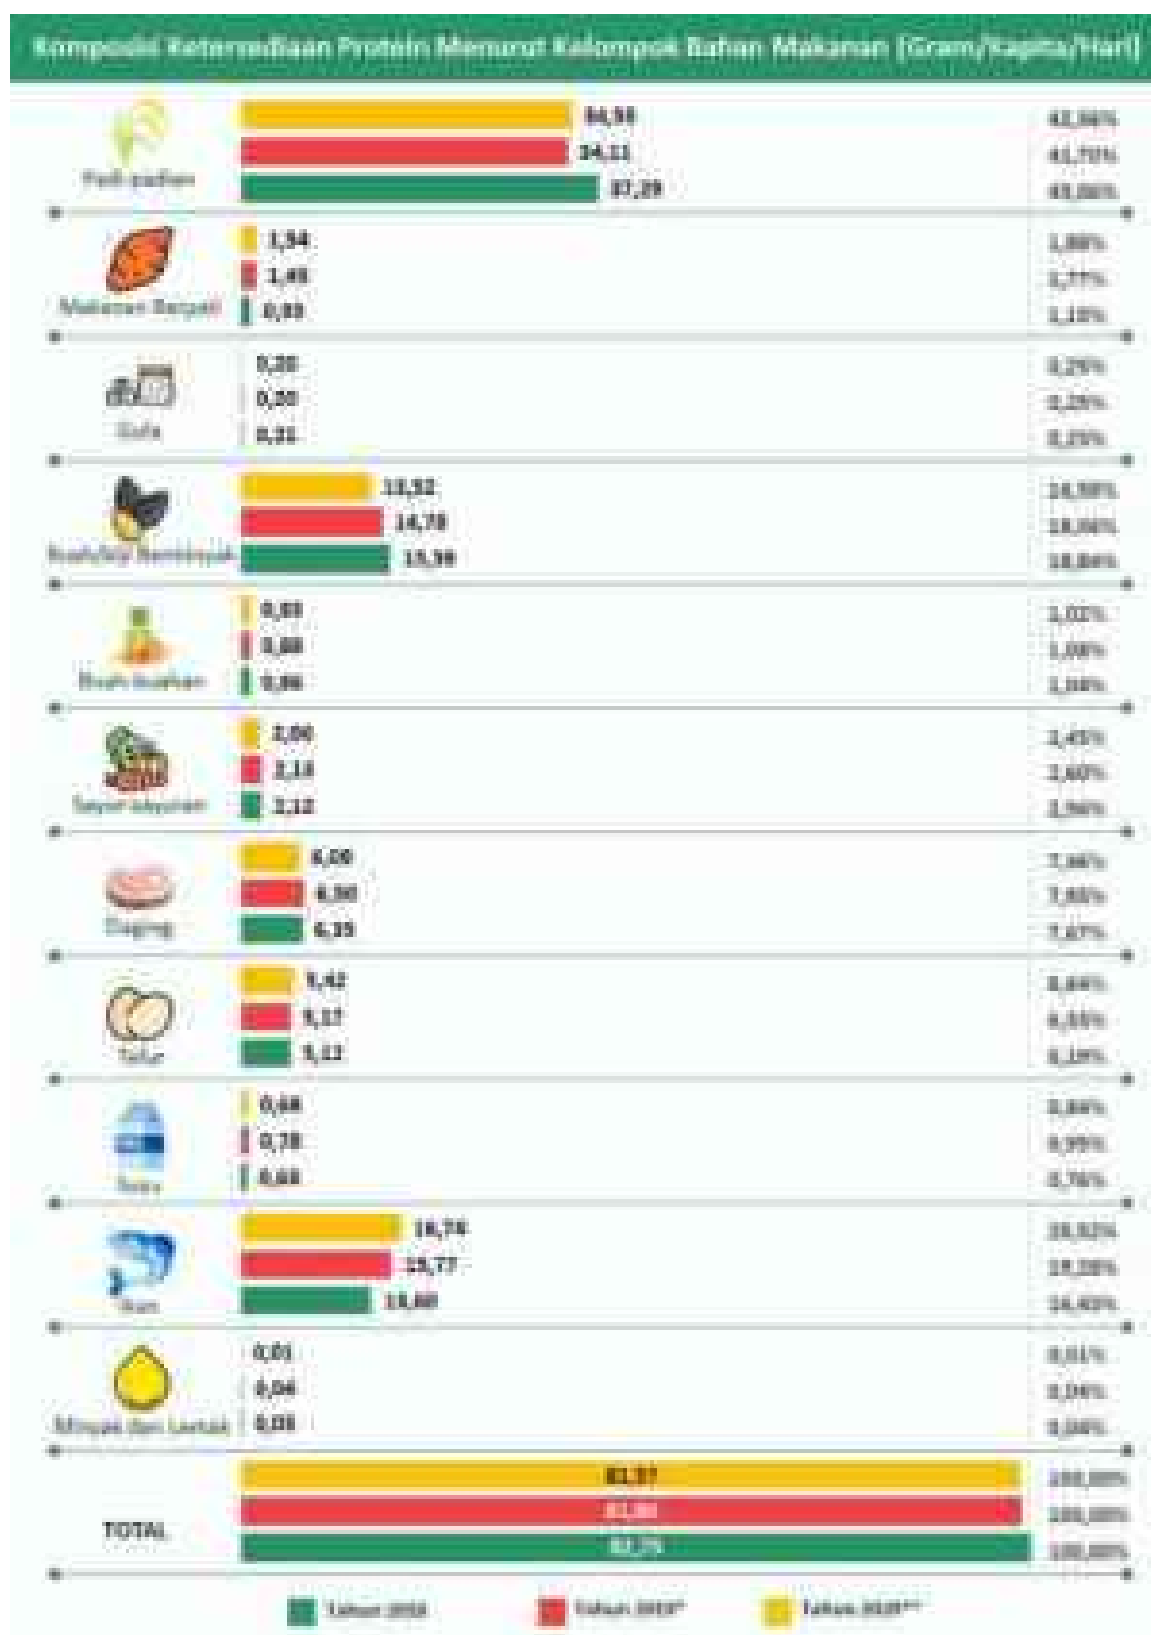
Komposisi Ketersediaan Protein Menurut Kelompok Bahan Makanan (Gram/Kapita/Hari)

Padi-padian
34,93 42,96%
34,11 41,70%
37,29 45,06%

Makanan Berpati
1,54 1,89%
1,45 1,77%
0,89 1,10%

Gula
0,20 0,25%
0,20 0,25%
0,21 0,25%

Buah/Biji Berminyak
13,92 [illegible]
14,78 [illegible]
15,59 18,84%

Buah-buahan
0,83 1,02%
0,88 1,08%
0,86 1,04%

Sayur-sayuran
2,00 2,45%
2,13 2,60%
2,12 2,56%

Daging
6,00 7,38%
6,50 7,95%
6,35 7,67%

Telur
5,42 6,66%
5,37 6,55%
5,12 6,19%

Susu
0,68 0,84%
0,78 0,95%
0,63 0,76%

Ikan
16,74 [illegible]
15,77 19,28%
13,60 16,43%

Minyak dan Lemak
0,01 0,01%
0,04 0,04%
0,05 0,06%

TOTAL
81,37 100,00%
81,80 100,00%
82,75 100,00%

Tahun 2018 Tahun 2019* Tahun 2020**